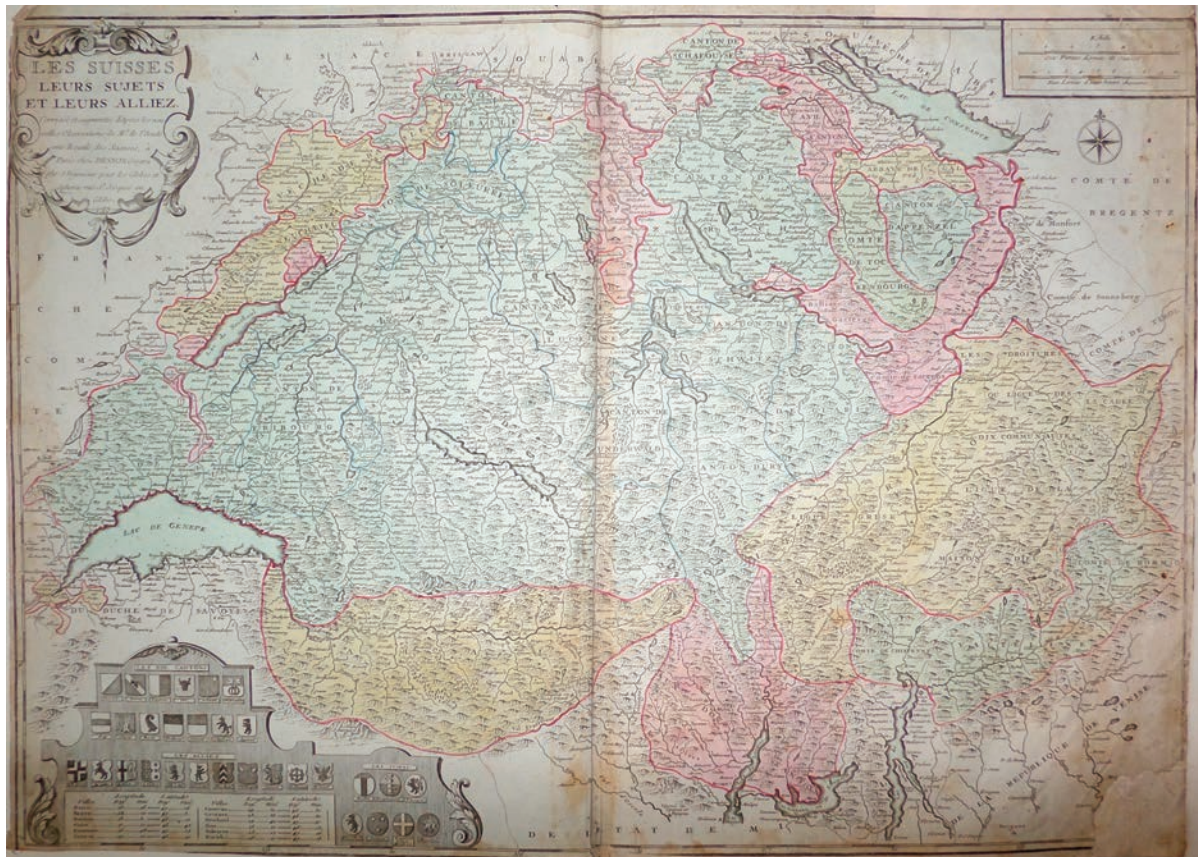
LES SUISSES
LEURS SUJETS
ET LEURS ALLIEZ.
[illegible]

A L S A C E
S O U A B E
CANTON DE SCHAFOUSE
LAC DE CONSTANCE
COMTE DE BREGENTZ
CANTON D'APPENZEL
COMTE DE TOCKENBOURG
Comté de Sonnenberg
COMTE DE TIROL
LES DROITURES
LIGUE DES CADDÉE
DIX COMMUNAUTÉS
COMTÉ DE BORMIO
CANTON DE LUCERNE
CANTON DE SCHWITZ
CANTON DE UNDERWOLD
CANTON D'URY
CANTON DE FRIBOURG
F R A N C H E   C O M T É
LAC DE GENEVE
DUCHÉ DE SAVOYE
DE L'ETAT DE MILAN
DE LA REPUBLIQUE DE VENISE
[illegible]